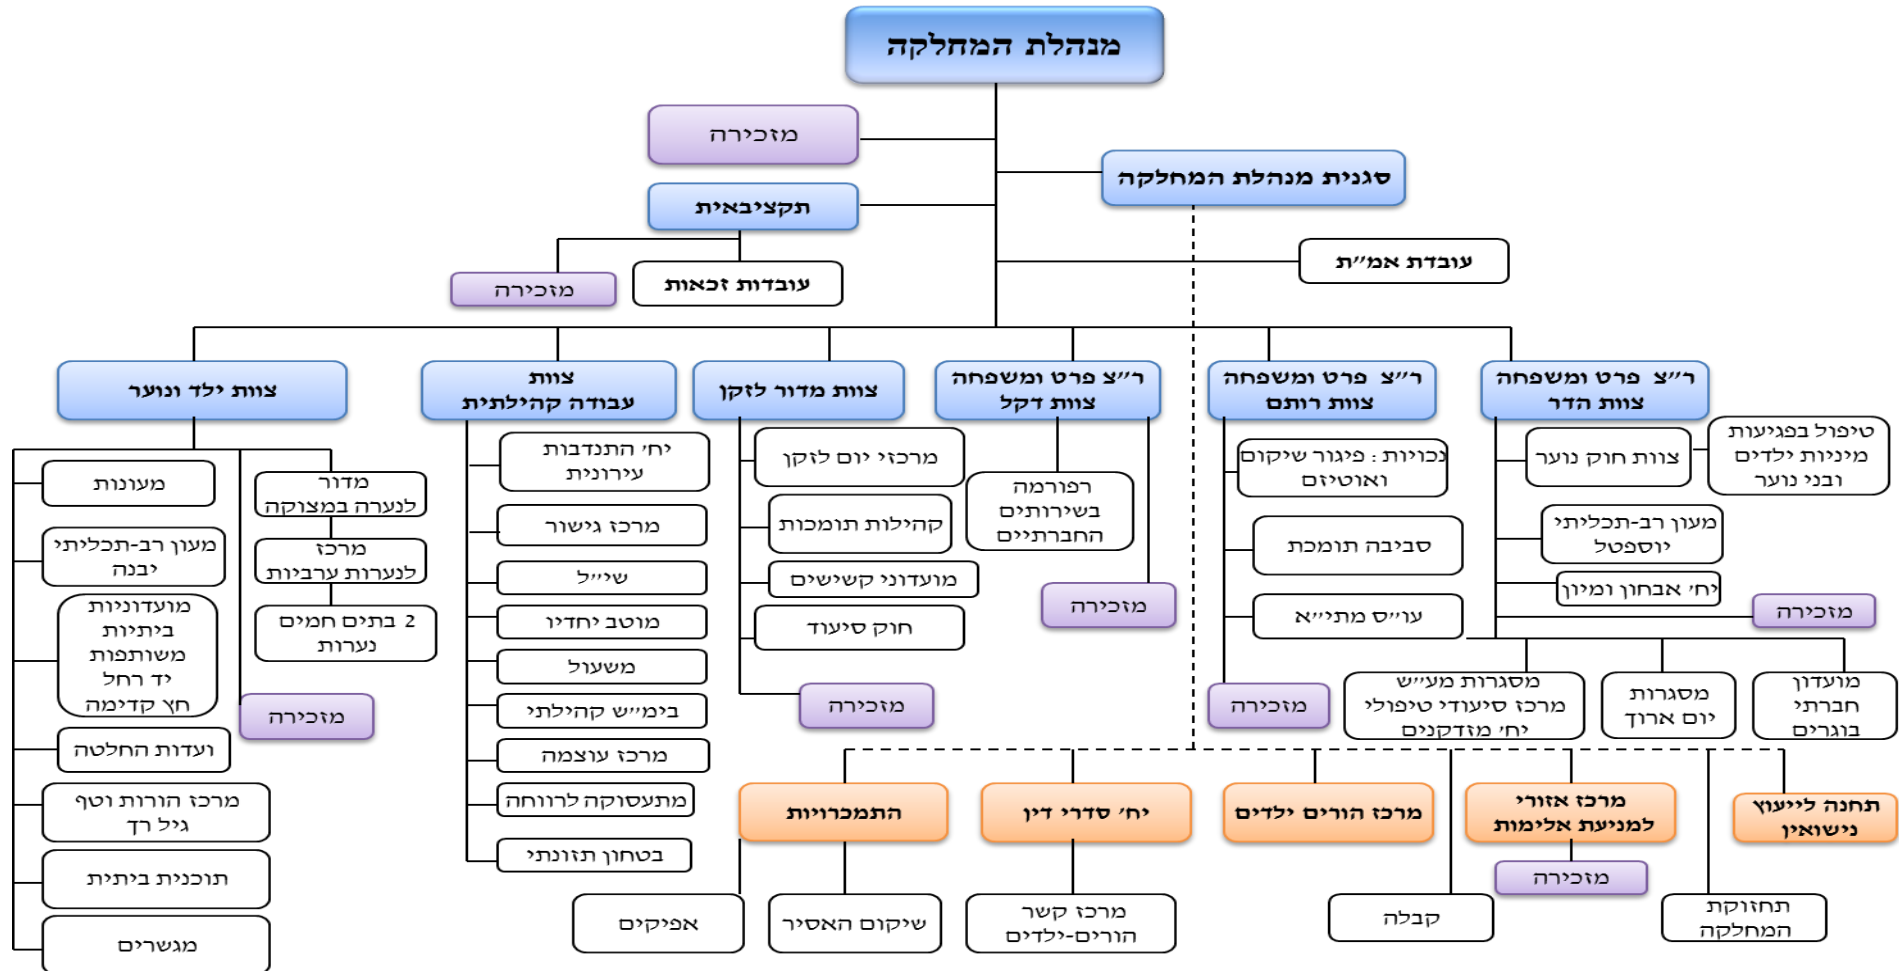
מנהלת המחלקה

מזכירה

תקציבאית

סגנית מנהלת המחלקה

מזכירה

עובדות זכאות

עובדת אמ"ת

ר"צ פרט ומשפחה צוות הדר

ר"צ פרט ומשפחה צוות רותם

ר"צ פרט ומשפחה צוות לקד

צוות מדור לזקן

צוות עבודה קהילתית

צוות ילד ונוער

טיפול בפגיעות מיניות ילדים ובני נוער

צוות חוק נוער

מעון רב-תכליתי יוספטל

יח' אבחון ומיון

מזכירה

מועדון חברתי בוגרים

מסגרות יום ארוך

מסגרות מעי"ש מרכז סיעודי טיפולי יח' מזדקנים

נכויות : פיגור שיקום ואוטיזם

סביבה תומכת

עו"ס מתי"א

מזכירה

רפורמה בשירותים החברתיים

מזכירה

מרכז יום לזקן

קהילות תומכות

מועדוני קשישים

חוק סיעוד

מזכירה

יח' התנדבות עירונית

מרכז גישור

שי"ל

מוטב יחידני

משעול

בימ"ש קהילתי

מרכז עוצמה

מתעסוקה לרווחה

בטחון תזונתי

מעונות

מעון רב-תכליתי יבנה

מועדוניות ביתיות משותפות יד רחל חץ קדימה

ועדות החלטה

מרכז הורות וטף גיל רך

תוכנית ביתית

מגשרים

מדור לנערה במצוקה

מרכז לנערות ערביות

2 בתים חמים נערות

מזכירה

תחנה לייעוץ נישואין

מרכז אזורי למניעת אלימות

מזכירה

מרכז הורים ילדים

יח' סדרי דין

התמכרויות

תחזוקת המחלקה

קבלב

מרכז קשר הורים-ילדים

שיקום האסיר

אפיקים